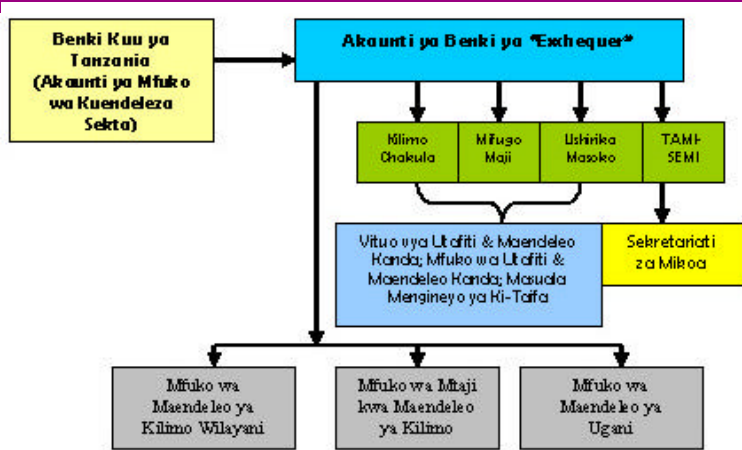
Benki Kuu ya Tanzania (Akaunti ya Mfuko wa Kuendeleza Sekta)

Akaunti ya Benki ya "Exchequer"

Kilimo Chakula

Mifugo Maji

Ushirika Masoko

TAMISEMI

Vituo vya Utafiti & Maendeleo Kanda; Mfuko wa Utafiti & Maendeleo Kanda; Masuala Mengineyo ya Ki-Taifa

Sekretariati za Mikoa

Mfuko wa Maendeleo ya Kilimo Wilayani

Mfuko wa Mtaji kwa Maendeleo ya Kilimo

Mfuko wa Maendeleo ya Ugani